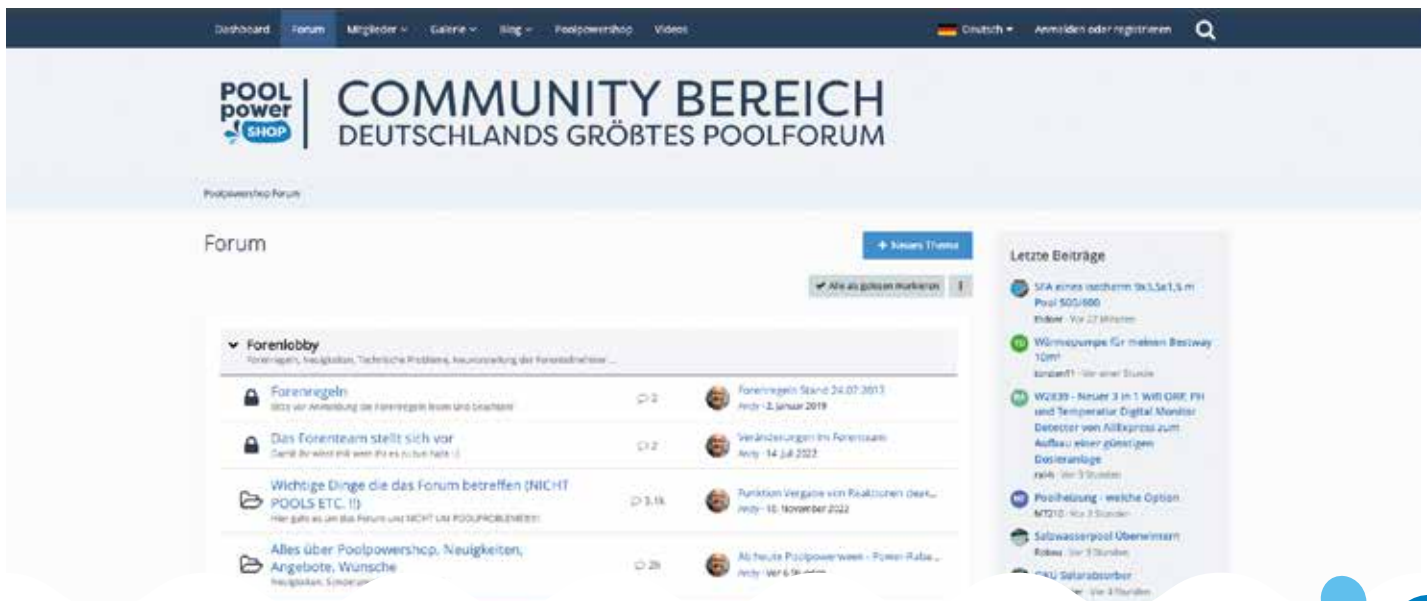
Dashboard Forum Mitglieder Galerie Blog Poolpowershop Videos

Deutsch Anmelden oder registrieren

POOL power SHOP

COMMUNITY BEREICH
DEUTSCHLANDS GRÖẞTES POOLFORUM

Poolpowershop Forum

Forum

+ Neues Thema

Alle als gelesen markieren

Forenlobby
Forenregeln, Neuigkeiten, Technische Probleme, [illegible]

Forenregeln
Bitte vor Anmeldung die Forenregeln lesen und beachten
2
Forenregeln Stand 24.07.2017
Andy · 2. Januar 2019

Das Forenteam stellt sich vor
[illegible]
2
Veränderungen im Forenteam
Andy · 14. Juli 2022

Wichtige Dinge die das Forum betreffen (NICHT POOLS ETC. !!)
Hier geht es um das Forum und NICHT UM POOLPROBLEME!!!
3,1k
Funktion Vergabe von Reaktionen deak...
Andy · 10. November 2022

Alles über Poolpowershop, Neuigkeiten, Angebote, Wünsche
Neuigkeiten, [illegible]
2k
Ab heute Poolpowerweek - Power-Raba...
Andy · Vor 6 Stunden

Letzte Beiträge

SFA eines Ibecherrn 9x3,5x1,5 m Pool 500/600
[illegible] · Vor 22 Minuten

Wärmepumpe für meinen Bestway 10m³
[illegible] · Vor einer Stunde

W2839 - Neuer 3 in 1 Wifi ORP, PH und Temperatur Digital Monitor Detector von AliExpress zum Aufbau einer günstigen Dosieranlage
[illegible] · Vor 3 Stunden

Poolheizung - welche Option
MT210 · Vor 3 Stunden

Salzwasserpool Überwintern
Robau · Vor 3 Stunden

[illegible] Solarabsorber
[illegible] · Vor 4 Stunden